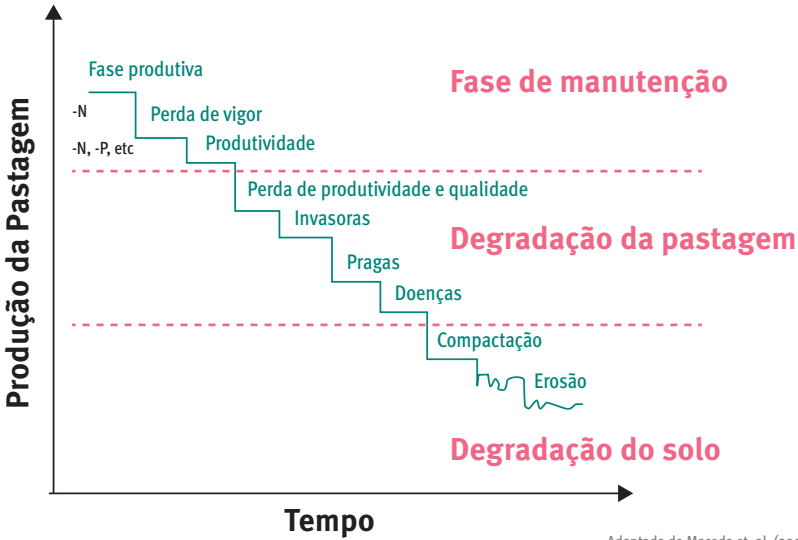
Produção da Pastagem

Fase produtiva

-N

Perda de vigor

-N, -P, etc

Produtividade

Fase de manutenção

Perda de produtividade e qualidade

Invasoras

Degradação da pastagem

Pragas

Doenças

Compactação

Erosão

Degradação do solo

Tempo

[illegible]